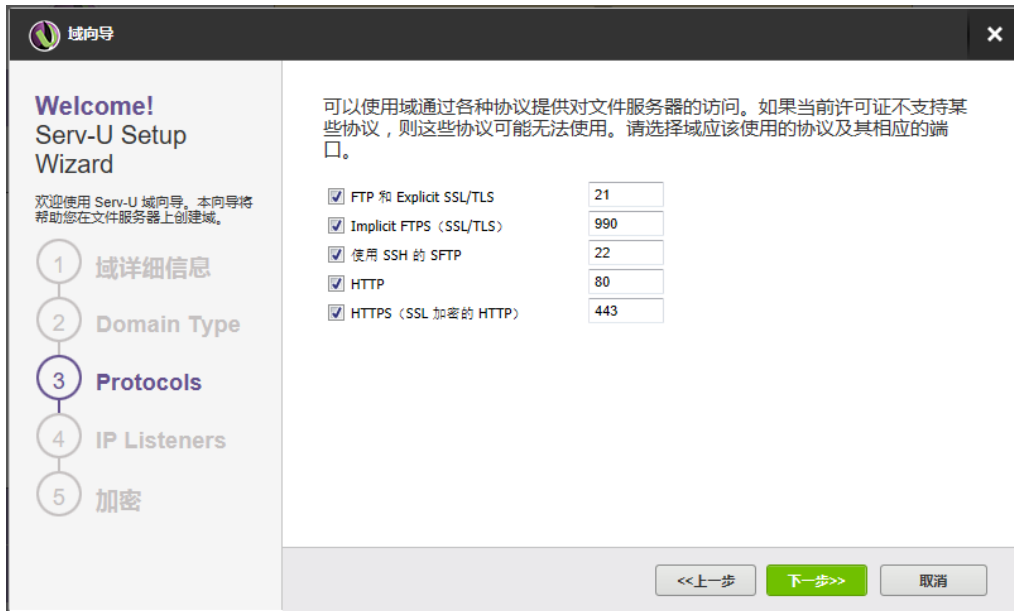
域向导

×

Welcome!
Serv-U Setup Wizard

欢迎使用 Serv-U 域向导。本向导将帮助您在文件服务器上创建域。

1 域详细信息

2 Domain Type

3 Protocols

4 IP Listeners

5 加密

可以使用域通过各种协议提供对文件服务器的访问。如果当前许可证不支持某些协议，则这些协议可能无法使用。请选择域应该使用的协议及其相应的端口。

| | |
|---|---|
| FTP 和 Explicit SSL/TLS | 21 |
| Implicit FTPS（SSL/TLS） | 990 |
| 使用 SSH 的 SFTP | 22 |
| HTTP | 80 |
| HTTPS（SSL 加密的 HTTP） | 443 |

<<上一步

下一步>>

取消